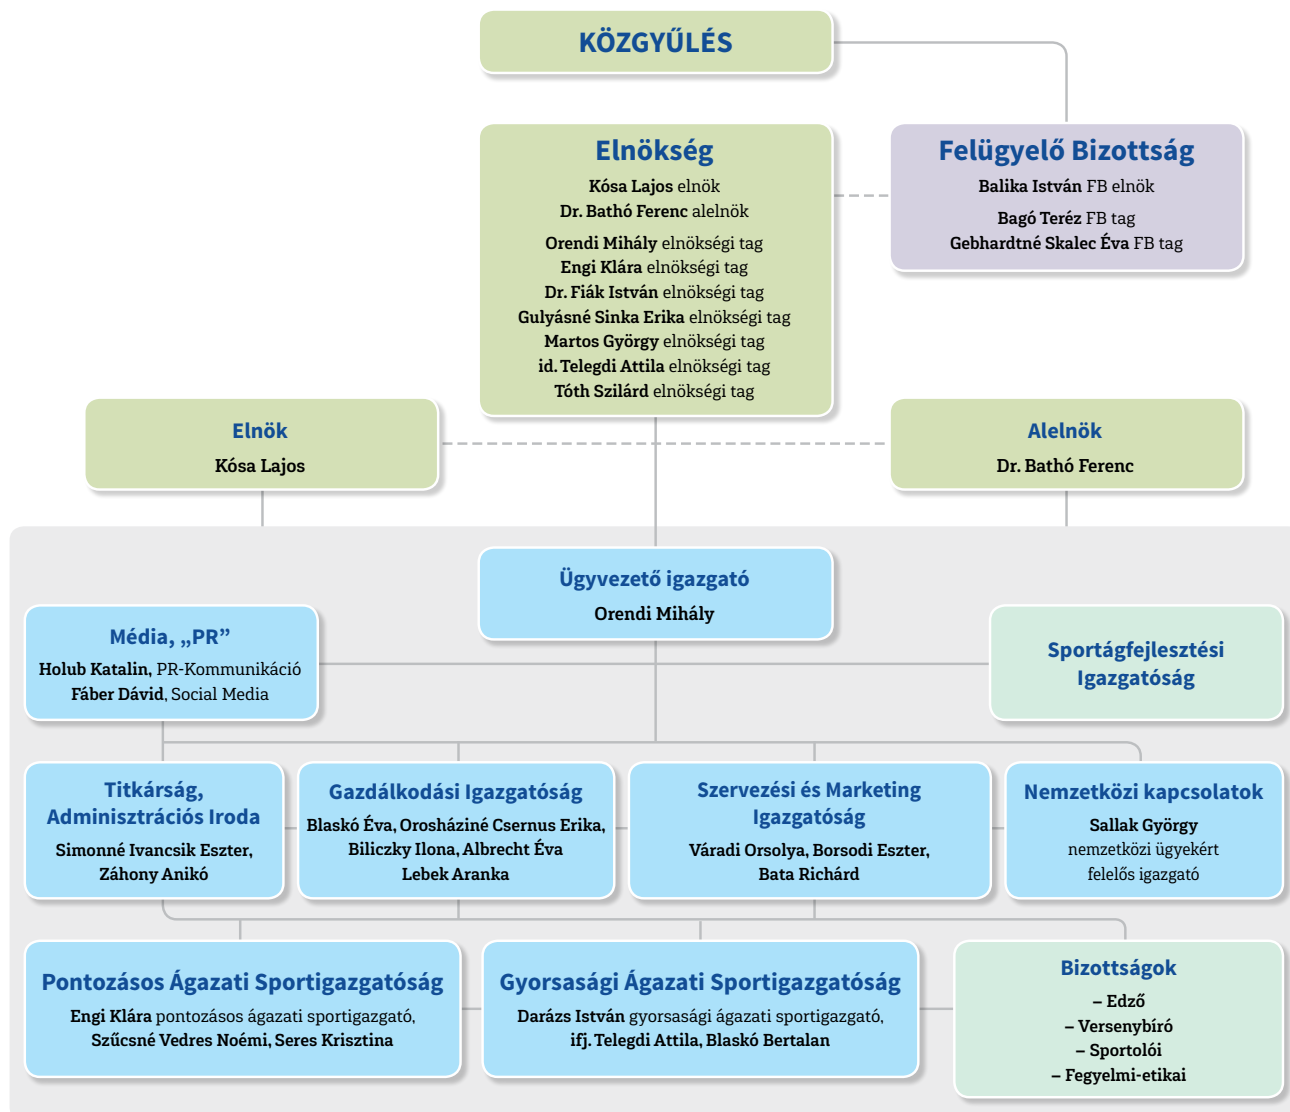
KÖZGYŰLÉS

Elnökség
Kósa Lajos elnök
Dr. Bathó Ferenc alelnök
Orendi Mihály elnökségi tag
Engi Klára elnökségi tag
Dr. Fiák István elnökségi tag
Gulyásné Sinka Erika elnökségi tag
Martos György elnökségi tag
id. Telegdi Attila elnökségi tag
Tóth Szilárd elnökségi tag

Felügyelő Bizottság
Balika István FB elnök
Bagó Teréz FB tag
Gebhardtné Skalec Éva FB tag

Elnök
Kósa Lajos

Alelnök
Dr. Bathó Ferenc

Ügyvezető igazgató
Orendi Mihály

Média, „PR”
Holub Katalin, PR-Kommunikáció
Fáber Dávid, Social Media

Sportágfejlesztési Igazgatóság

Titkárság, Adminisztrációs Iroda
Simonné Ivancsik Eszter, Záhony Anikó

Gazdálkodási Igazgatóság
Blaskó Éva, Orosháziné Csernus Erika, Biliczky Ilona, Albrecht Éva
Lebek Aranka

Szervezési és Marketing Igazgatóság
Váradi Orsolya, Borsodi Eszter, Bata Richárd

Nemzetközi kapcsolatok
Sallak György
nemzetközi ügyekért felelős igazgató

Pontozásos Ágazati Sportigazgatóság
Engi Klára pontozásos ágazati sportigazgató,
Szűcsné Vedres Noémi, Seres Krisztina

Gyorsasági Ágazati Sportigazgatóság
Darázs István gyorsasági ágazati sportigazgató,
ifj. Telegdi Attila, Blaskó Bertalan

Bizottságok
– Edző
– Versenybíró
– Sportolói
– Fegyelmi-etikai